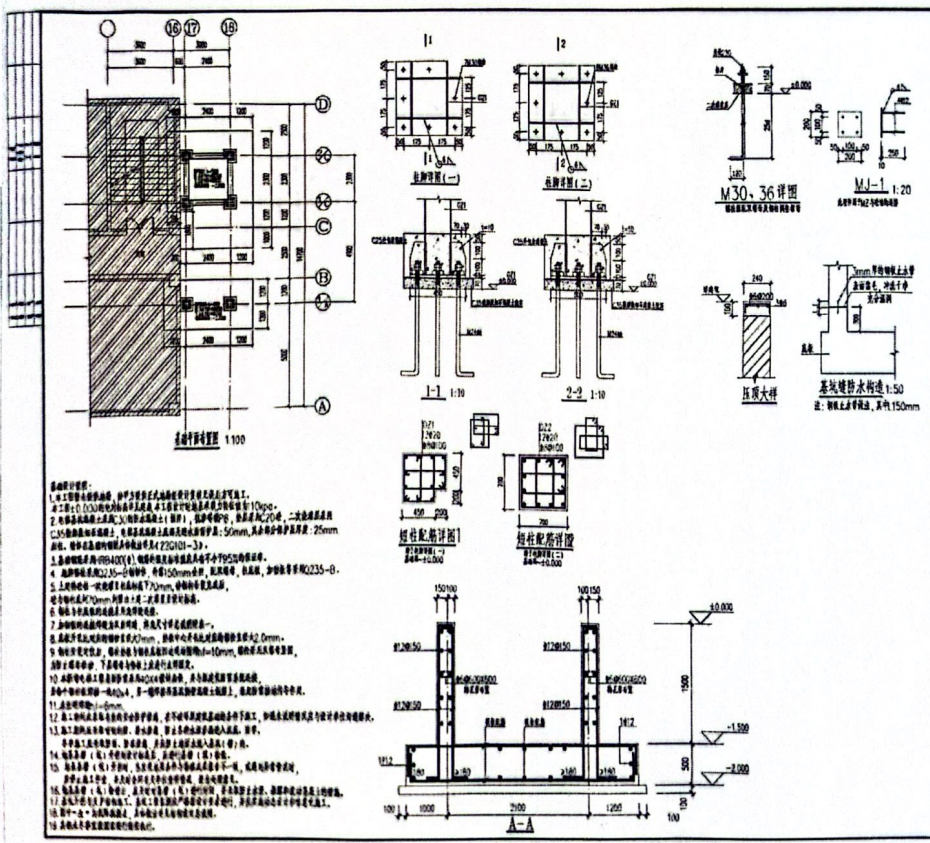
16 17 18

D
K
C
B
A

基础平面布置图 1:100

柱脚详图(一)
柱脚详图(二)

1-1 1:10
2-2 1:10

M30、36详图
MJ-1 1:20

压顶大样
基坑墙防水构造 1:50
注：钢板止水带设置，其宽150mm

短柱配筋详图1
短柱配筋详图2

A-A

±0.000
-1.500
-2.000

1500
500
100
1000
2100
1250

基础设计说明：
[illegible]